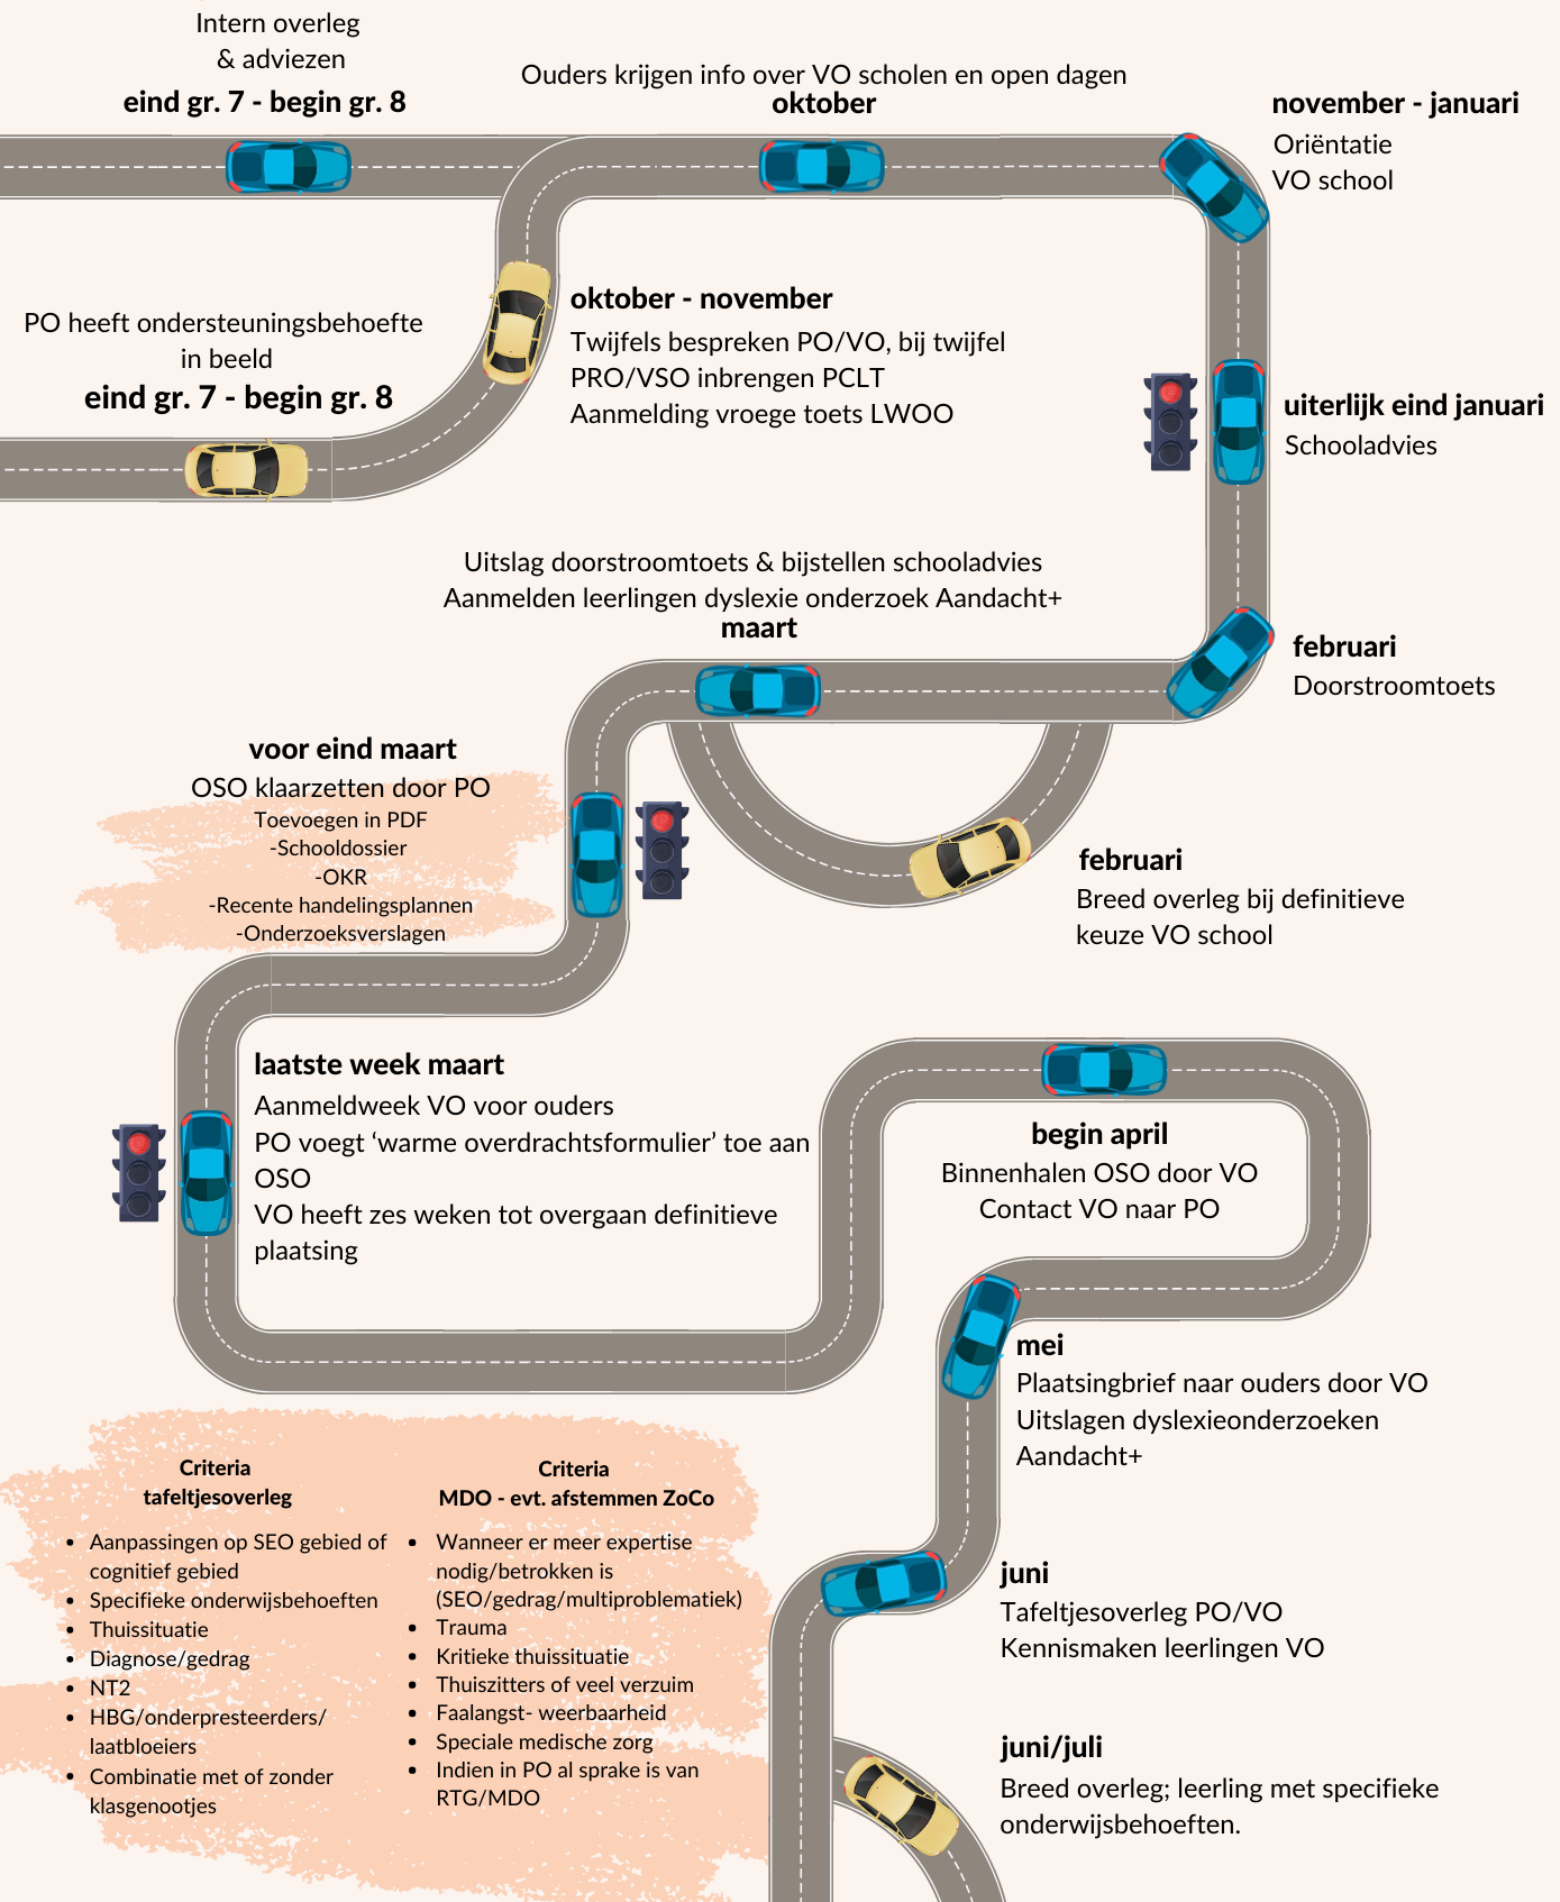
Intern overleg
& adviezen
**eind gr. 7 - begin gr. 8**

Ouders krijgen info over VO scholen en open dagen
**oktober**

**november - januari**
Oriëntatie
VO school

PO heeft ondersteuningsbehoefte in beeld
**eind gr. 7 - begin gr. 8**

**oktober - november**
Twijfels bespreken PO/VO, bij twijfel
PRO/VSO inbrengen PCLT
Aanmelding vroege toets LWOO

**uiterlijk eind januari**
Schooladvies

Uitslag doorstroomtoets & bijstellen schooladvies
Aanmelden leerlingen dyslexie onderzoek Aandacht+
**maart**

**februari**
Doorstroomtoets

**voor eind maart**
OSO klaarzetten door PO
Toevoegen in PDF
-Schooldossier
-OKR
-Recente handelingsplannen
-Onderzoeksverslagen

**februari**
Breed overleg bij definitieve keuze VO school

**laatste week maart**
Aanmeldweek VO voor ouders
PO voegt ‘warme overdrachtsformulier’ toe aan OSO
VO heeft zes weken tot overgaan definitieve plaatsing

**begin april**
Binnenhalen OSO door VO
Contact VO naar PO

**mei**
Plaatsingbrief naar ouders door VO
Uitslagen dyslexieonderzoeken Aandacht+

**Criteria tafeltjesoverleg**
- Aanpassingen op SEO gebied of cognitief gebied
- Specifieke onderwijsbehoeften
- Thuissituatie
- Diagnose/gedrag
- NT2
- HBG/onderpresteerders/ laatbloeiers
- Combinatie met of zonder klasgenootjes

**Criteria MDO - evt. afstemmen ZoCo**
- Wanneer er meer expertise nodig/betrokken is (SEO/gedrag/multiproblematiek)
- Trauma
- Kritieke thuissituatie
- Thuiszitters of veel verzuim
- Faalangst- weerbaarheid
- Speciale medische zorg
- Indien in PO al sprake is van RTG/MDO

**juni**
Tafeltjesoverleg PO/VO
Kennismaken leerlingen VO

**juni/juli**
Breed overleg; leerling met specifieke onderwijsbehoeften.